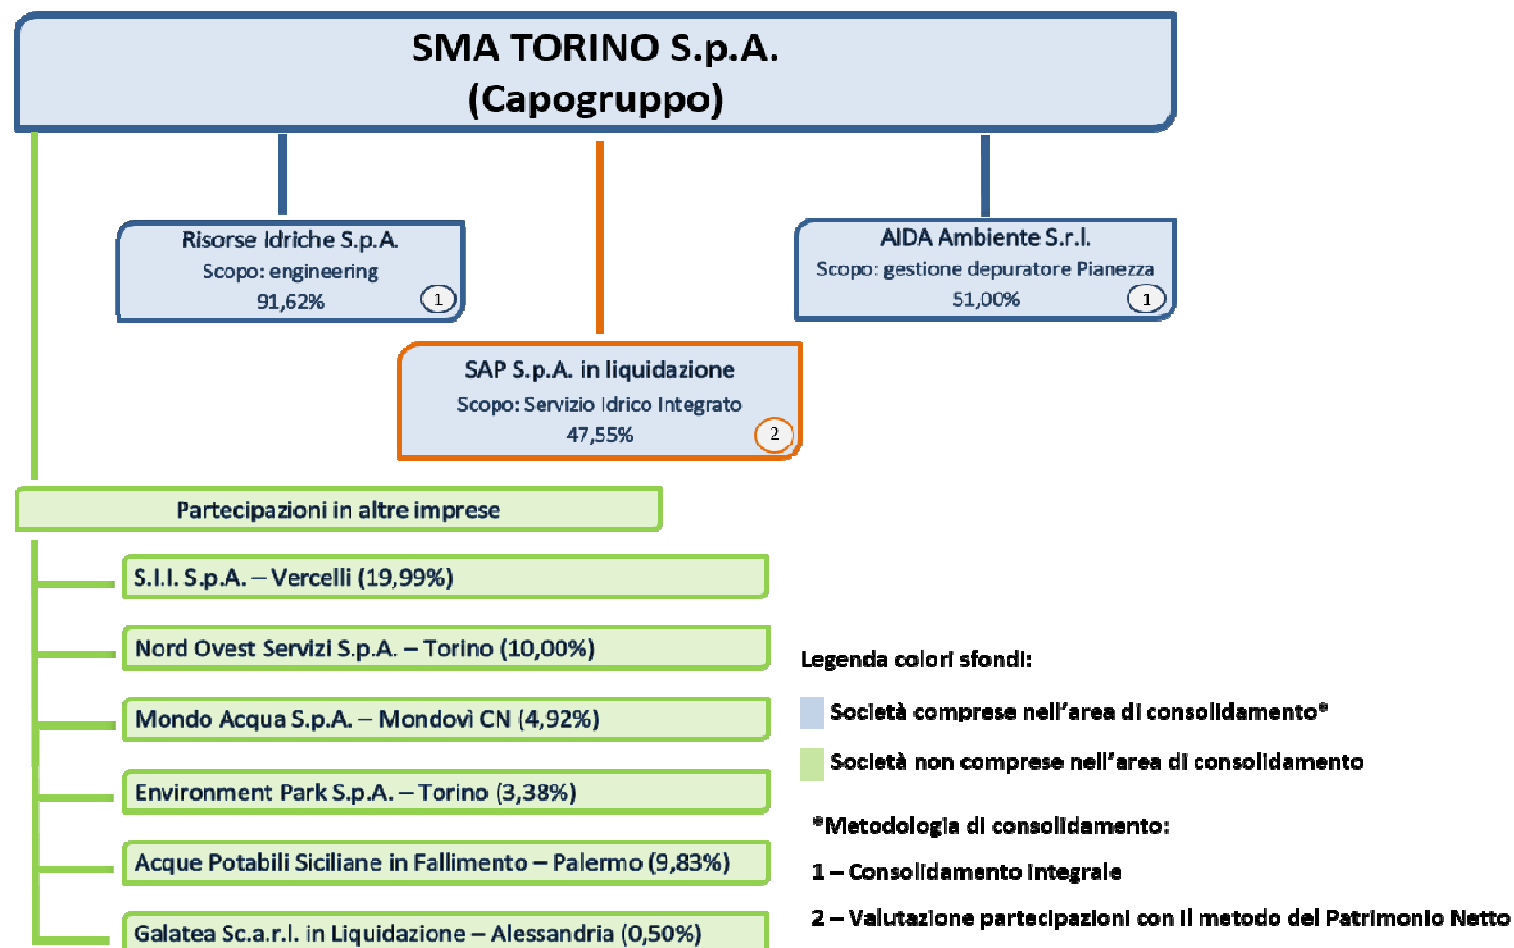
SMA TORINO S.p.A.
(Capogruppo)

Risorse Idriche S.p.A.
Scopo: engineering
91,62%
1

AIDA Ambiente S.r.l.
Scopo: gestione depuratore Pianezza
51,00%
1

SAP S.p.A. in liquidazione
Scopo: Servizio Idrico Integrato
47,55%
2

Partecipazioni in altre imprese

S.I.I. S.p.A. – Vercelli (19,99%)

Nord Ovest Servizi S.p.A. – Torino (10,00%)

Mondo Acqua S.p.A. – Mondovì CN (4,92%)

Environment Park S.p.A. – Torino (3,38%)

Acque Potabili Siciliane in Fallimento – Palermo (9,83%)

Galatea Sc.a.r.l. in Liquidazione – Alessandria (0,50%)

Legenda colori sfondi:

Società comprese nell'area di consolidamento*

Società non comprese nell'area di consolidamento

*Metodologia di consolidamento:

1 – Consolidamento integrale

2 – Valutazione partecipazioni con il metodo del Patrimonio Netto